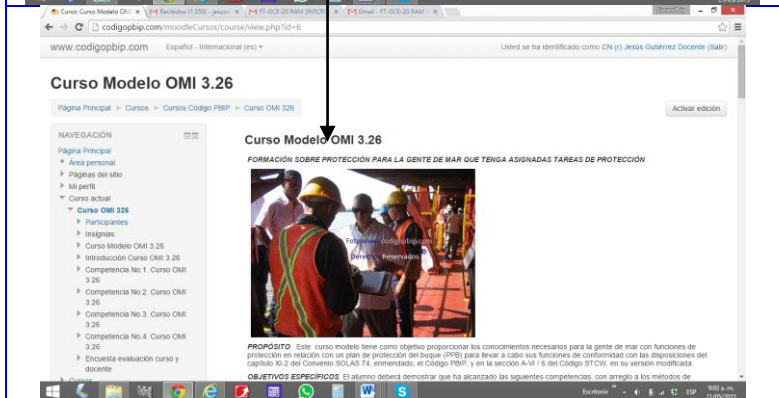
Curso: Curso Modelo OMI ×   M Recibidos (1.350) - jesus ×   M FT-OCE-20 RAM (INSCRI ×   M Gmail - FT-OCE-20 RAM ×

codigopbip.com/moodleCursos/course/view.php?id=6

www.codigopbip.com   Español - Internacional (es) ▾   Usted se ha identificado como CN (r) Jesús Gutiérrez Docente (Salir)

Curso Modelo OMI 3.26

Página Principal ▸ Cursos ▸ Cursos Código PBIP ▸ Curso OMI 326

Activar edición

NAVEGACIÓN

Página Principal
Área personal
Páginas del sitio
Mi perfil
Curso actual
Curso OMI 326
Participantes
Insignias
Curso Modelo OMI 3.26
Introducción Curso OMI 3.26
Competencia No.1. Curso OMI 3.26
Competencia No.2. Curso OMI 3.26
Competencia No.3. Curso OMI 3.26
Competencia No.4. Curso OMI 3.26
Encuesta evaluación curso y docente
Cursos

Curso Modelo OMI 3.26

FORMACIÓN SOBRE PROTECCIÓN PARA LA GENTE DE MAR QUE TENGA ASIGNADAS TAREAS DE PROTECCIÓN

Fotografía codigopbip.com
Derechos Reservados

PROPÓSITO: Este curso modelo tiene como objetivo proporcionar los conocimientos necesarios para la gente de mar con funciones de protección en relación con un plan de protección del buque (PPB) para llevar a cabo sus funciones de conformidad con las disposiciones del capítulo XI-2 del Convenio SOLAS 74, enmendado, el Código PBIP, y en la sección A-VI / 6 del Código STCW, en su versión modificada.

OBJETIVOS ESPECÍFICOS: El alumno deberá demostrar que ha alcanzado las siguientes competencias, con arreglo a los métodos de

Escritorio   ESP   9:03 a. m.   21/05/2015